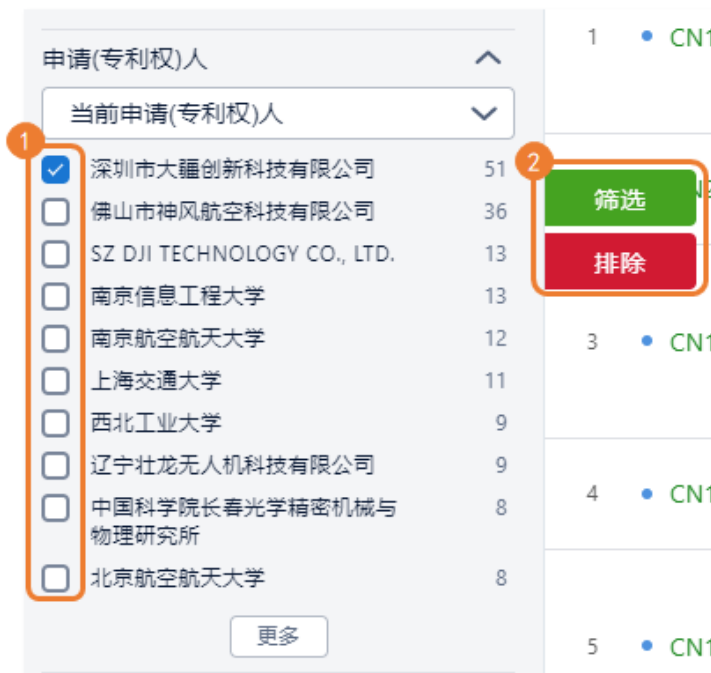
申请(专利权)人

当前申请(专利权)人

1

深圳市大疆创新科技有限公司 51
佛山市神风航空科技有限公司 36
SZ DJI TECHNOLOGY CO., LTD. 13
南京信息工程大学 13
南京航空航天大学 12
上海交通大学 11
西北工业大学 9
辽宁壮龙无人机科技有限公司 9
中国科学院长春光学精密机械与物理研究所 8
北京航空航天大学 8

更多

2

筛选

排除

1 CN1

3 CN1

4 CN1

5 CN1